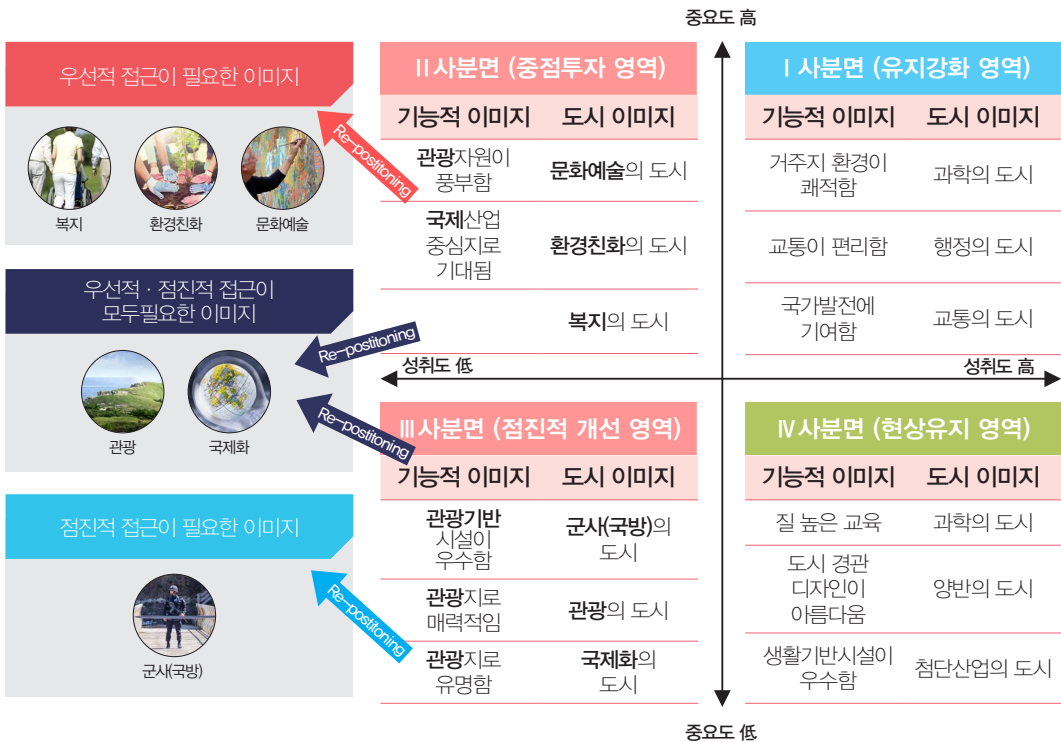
중요도 高

우선적 접근이 필요한 이미지

복지 환경친화 문화예술

Re-positioning

II 사분면 (중점투자 영역)

| 기능적 이미지 | 도시 이미지 |
|---|---|
| 관광자원이 풍부함 | 문화예술의 도시 |
| 국제산업 중심지로 기대됨 | 환경친화의 도시 |
| | 복지의 도시 |

I 사분면 (유지강화 영역)

| 기능적 이미지 | 도시 이미지 |
|---|---|
| 거주지 환경이 쾌적함 | 과학의 도시 |
| 교통이 편리함 | 행정의 도시 |
| 국가발전에 기여함 | 교통의 도시 |

우선적 · 점진적 접근이 모두필요한 이미지

Re-positioning

관광 국제화

Re-positioning

성취도 低

성취도 高

III 사분면 (점진적 개선 영역)

| 기능적 이미지 | 도시 이미지 |
|---|---|
| 관광기반 시설이 우수함 | 군사(국방)의 도시 |
| 관광지로 매력적임 | 관광의 도시 |
| 관광지로 유명함 | 국제화의 도시 |

IV 사분면 (현상유지 영역)

| 기능적 이미지 | 도시 이미지 |
|---|---|
| 질 높은 교육 | 과학의 도시 |
| 도시 경관 디자인이 아름다움 | 양반의 도시 |
| 생활기반시설이 우수함 | 첨단산업의 도시 |

점진적 접근이 필요한 이미지

Re-positioning

군사(국방)

중요도 低